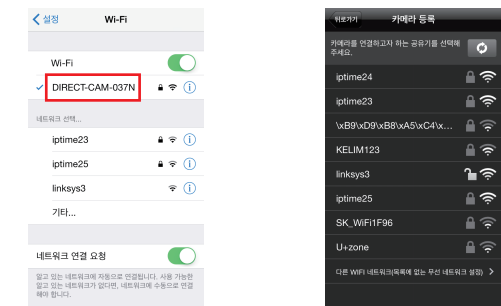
< 설정 Wi-Fi

Wi-Fi

✓ DIRECT-CAM-037N

네트워크 선택...

iptime23

iptime25

linksys3

기타...

네트워크 연결 요청

알고 있는 네트워크에 자동으로 연결됩니다. 사용 가능한 알고 있는 네트워크가 없다면, 네트워크를 수동으로 선택해야 합니다.

뒤로가기 카메라 등록

카메라를 연결하고자 하는 공유기를 선택해 주세요.

iptime24

iptime23

\xB9\xD9\xB8\xA5\xC4\x...

KELIM123

linksys3

iptime25

SK_WiFi1F96

U+zone

다른 WIFI 네트워크(목록에 없는 무선 네트워크 설정) >